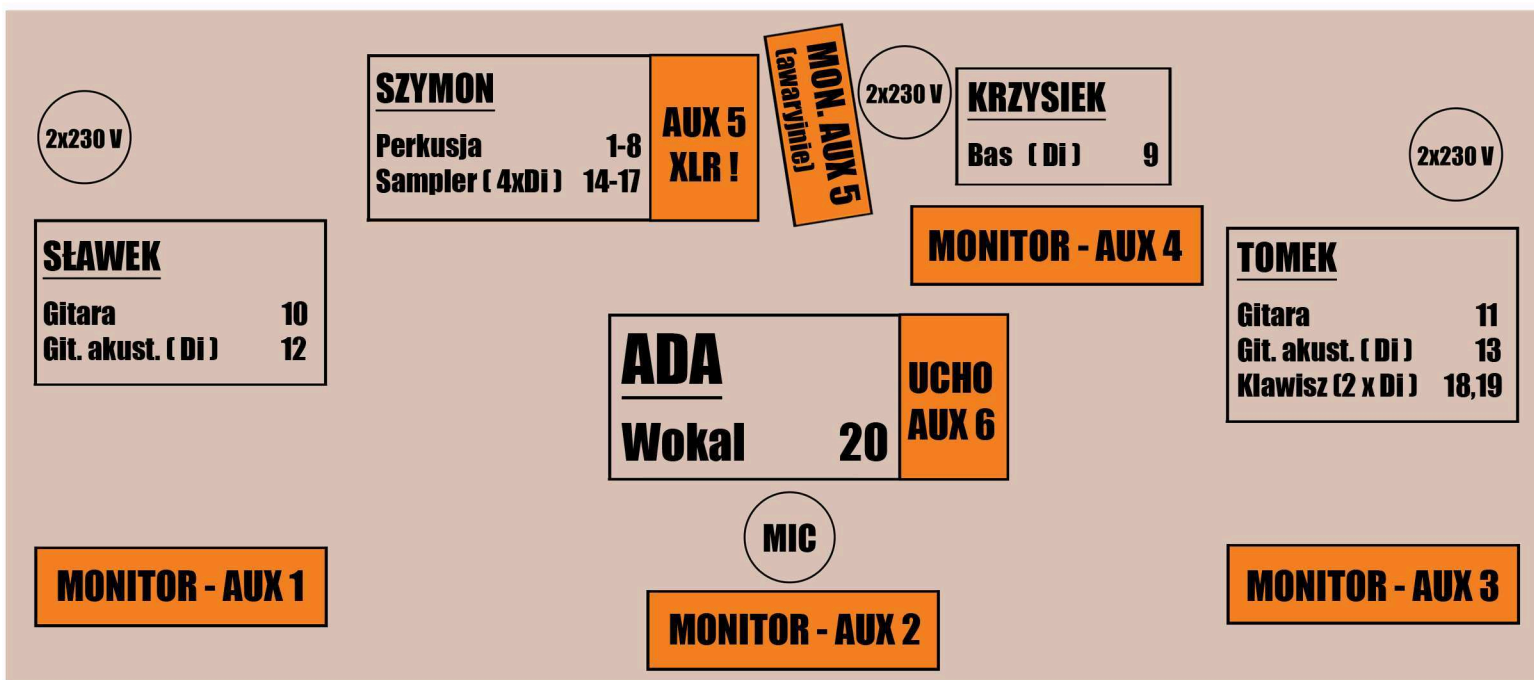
SZYMON
Perkusja 1-8
Sampler ( 4xDi ) 14-17

AUX 5
XLR !

MON. AUX 5
[awaryjnie]

2x230 V

KRZYSIEK
Bas ( Di ) 9

2x230 V

2x230 V

SŁAWEK
Gitara 10
Git. akust. ( Di ) 12

MONITOR - AUX 4

TOMEK
Gitara 11
Git. akust. ( Di ) 13
Klawisz (2 x Di ) 18,19

ADA
Wokal 20

UCHO
AUX 6

MIC

MONITOR - AUX 1

MONITOR - AUX 2

MONITOR - AUX 3